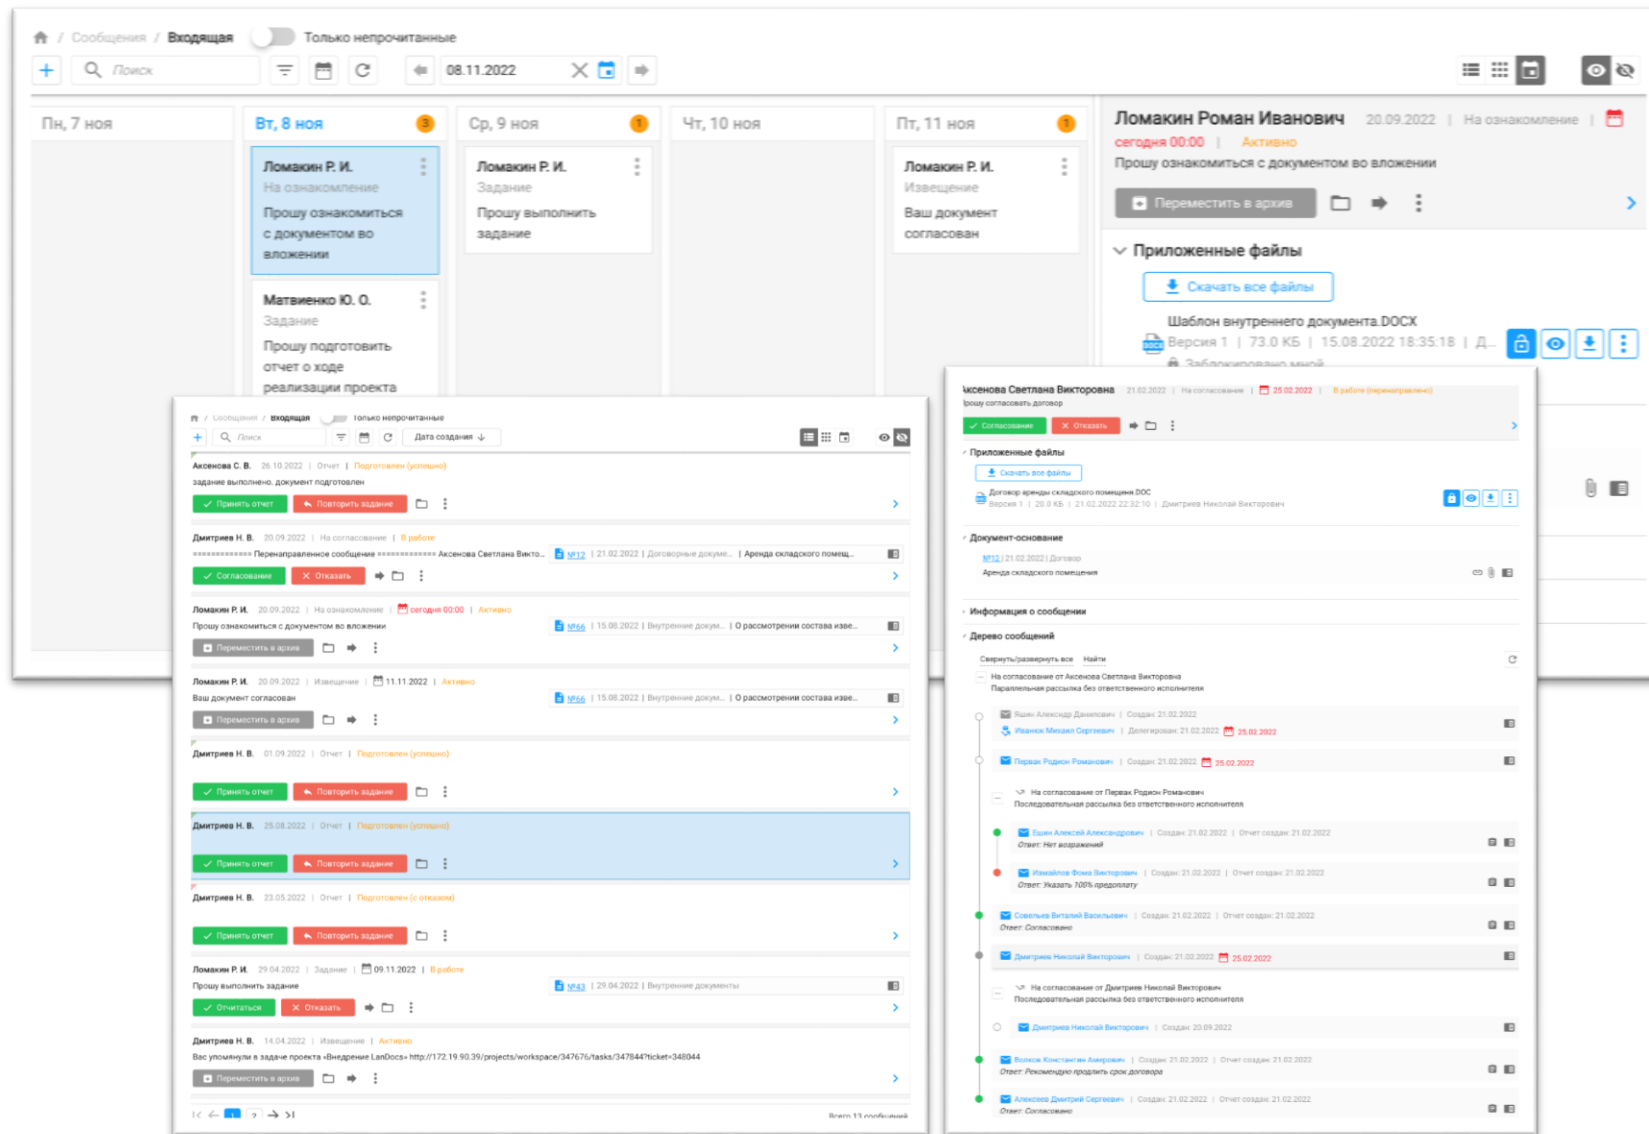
Сообщения / Входящая Только непрочитанные

+ Поиск 08.11.2022

Пн, 7 ноя

Вт, 8 ноя 3

Ломакин Р. И.
На ознакомление
Прошу ознакомиться с документом во вложении

Матвиенко Ю. О.
Задание
Прошу подготовить отчет о ходе реализации проекта

Ср, 9 ноя 1

Ломакин Р. И.
Задание
Прошу выполнить задание

Чт, 10 ноя

Пт, 11 ноя 1

Ломакин Р. И.
Извещение
Ваш документ согласован

Ломакин Роман Иванович 20.09.2022 | На ознакомление |
сегодня 00:00 | Активно
Прошу ознакомиться с документом во вложении

Переместить в архив

Приложенные файлы

Скачать все файлы

Шаблон внутреннего документа.DOCX
Версия 1 | 73.0 КБ | 15.08.2022 18:35:18 | Д...
Заблокировано мной

Сообщения / Входящая Только непрочитанные

Поиск Дата создания

Аксенова С. В. 26.10.2022 | Отчет | Подготовлен (успешно)
задание выполнено, документ подготовлен
Принять отчет Повторить задание

Дмитриев Н. В. 20.09.2022 | На согласование | В работе
============ Перенаправленное сообщение ============ Аксенова Светлана Викто... №12 | 21.02.2022 | Договорные докуме... | Аренда складского помещ...
Согласование Отказать

Ломакин Р. И. 20.09.2022 | На ознакомление | сегодня 00:00 | Активно
Прошу ознакомиться с документом во вложении №66 | 15.08.2022 | Внутренние докум... | О рассмотрении состава изве...
Переместить в архив

Ломакин Р. И. 20.09.2022 | Извещение | 11.11.2022 | Активно
Ваш документ согласован №66 | 15.08.2022 | Внутренние докум... | О рассмотрении состава изве...
Переместить в архив

Дмитриев Н. В. 01.09.2022 | Отчет | Подготовлен (успешно)
Принять отчет Повторить задание

Дмитриев Н. В. 25.08.2022 | Отчет | Подготовлен (успешно)
Принять отчет Повторить задание

Дмитриев Н. В. 23.05.2022 | Отчет | Подготовлен (с отказом)
Принять отчет Повторить задание

Ломакин Р. И. 29.04.2022 | Задание | 09.11.2022 | В работе
Прошу выполнить задание №43 | 29.04.2022 | Внутренние документы
Отчитаться Отказать

Дмитриев Н. В. 14.04.2022 | Извещение | Активно
Вас упомянули в задаче проекта «Внедрение LanDocs» http://172.19.90.39/projects/workspace/347676/tasks/347844?ticket=348044
Переместить в архив

1 2
Всего 13 сообщений

ксенова Светлана Викторовна 21.02.2022 | На согласование | 25.02.2022 | В работе (перенаправлено)
рошу согласовать договор
Согласование Отказать

Приложенные файлы
Скачать все файлы
Договор аренды складского помещения.DOC
Версия 1 | 28.0 КБ | 21.02.2022 22:32:10 | Дмитриев Николай Викторович

Документ-основание
№12 | 21.02.2022 | Договор
Аренда складского помещения

Информация о сообщении

Дерево сообщений
Свернуть/развернуть все Найти
На согласование от Аксенова Светлана Викторовна
Параллельная рассылка без ответственного исполнителя
Яшин Александр Данилович | Создан: 21.02.2022
Иванюк Михаил Сергеевич | Делегирован: 21.02.2022 25.02.2022
Первак Родион Романович | Создан: 21.02.2022 25.02.2022
На согласование от Первак Родион Романович
Последовательная рассылка без ответственного исполнителя
Ещин Алексей Александрович | Создан: 21.02.2022 | Отчет создан: 21.02.2022
Ответ: Нет возражений
Измайлов Фома Викторович | Создан: 21.02.2022 | Отчет создан: 21.02.2022
Ответ: Указать 100% предоплату
Савельев Виталий Васильевич | Создан: 21.02.2022 | Отчет создан: 21.02.2022
Ответ: Согласовано
Дмитриев Николай Викторович | Создан: 21.02.2022 25.02.2022
На согласование от Дмитриев Николай Викторович
Последовательная рассылка без ответственного исполнителя
Дмитриев Николай Викторович | Создан: 20.09.2022
Волков Константин Амерович | Создан: 21.02.2022 | Отчет создан: 21.02.2022
Ответ: Рекомендую продлить срок договора
Алексеев Дмитрий Сергеевич | Создан: 21.02.2022 | Отчет создан: 21.02.2022
Ответ: Согласовано